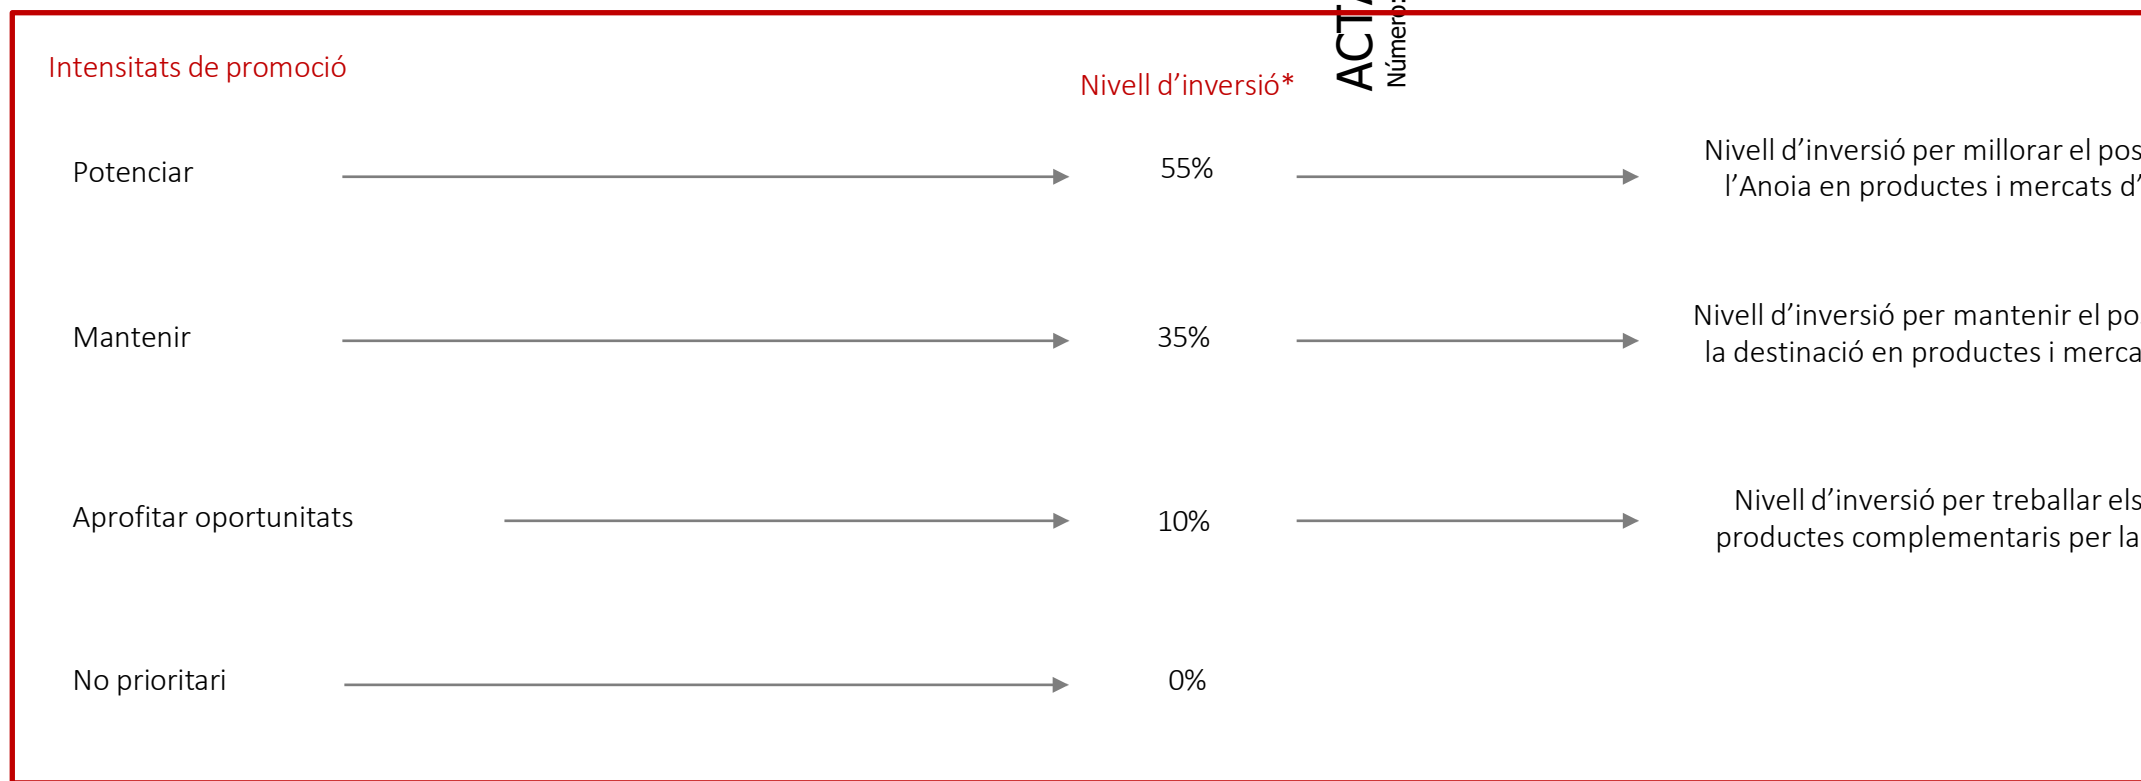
Intensitats de promoció

Nivell d'inversió*

ACT
Número

Potenciar

55%

Nivell d'inversió per millorar el pos
l'Anoia en productes i mercats d'

Mantenir

35%

Nivell d'inversió per mantenir el po
la destinació en productes i merca

Aprofitar oportunitats

10%

Nivell d'inversió per treballar els
productes complementaris per la

No prioritari

0%